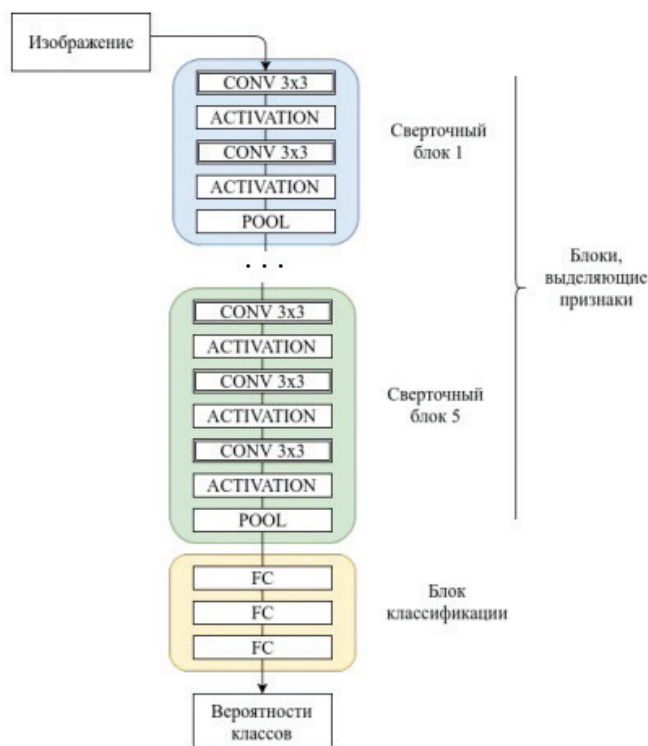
Изображение

CONV 3x3
ACTIVATION
CONV 3x3
ACTIVATION
POOL

Сверточный блок 1

. . .

CONV 3x3
ACTIVATION
CONV 3x3
ACTIVATION
CONV 3x3
ACTIVATION
POOL

Сверточный блок 5

Блоки, выделяющие признаки

FC
FC
FC

Блок классификации

Вероятности классов